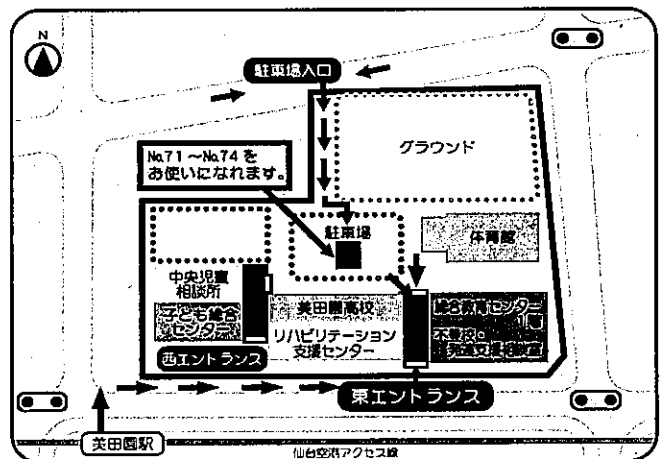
N

駐車場入口

グラウンド

No.71 ~No.74 を
お使いになれます。

駐車場

体育館

中央児童
相談所

子ども総合
センター

美田園高校

リハビリテーション
支援センター

総合教育センター
1階

不登校・
発達支援相談室

西エントランス

東エントランス

美田園駅

仙台空港アクセス線